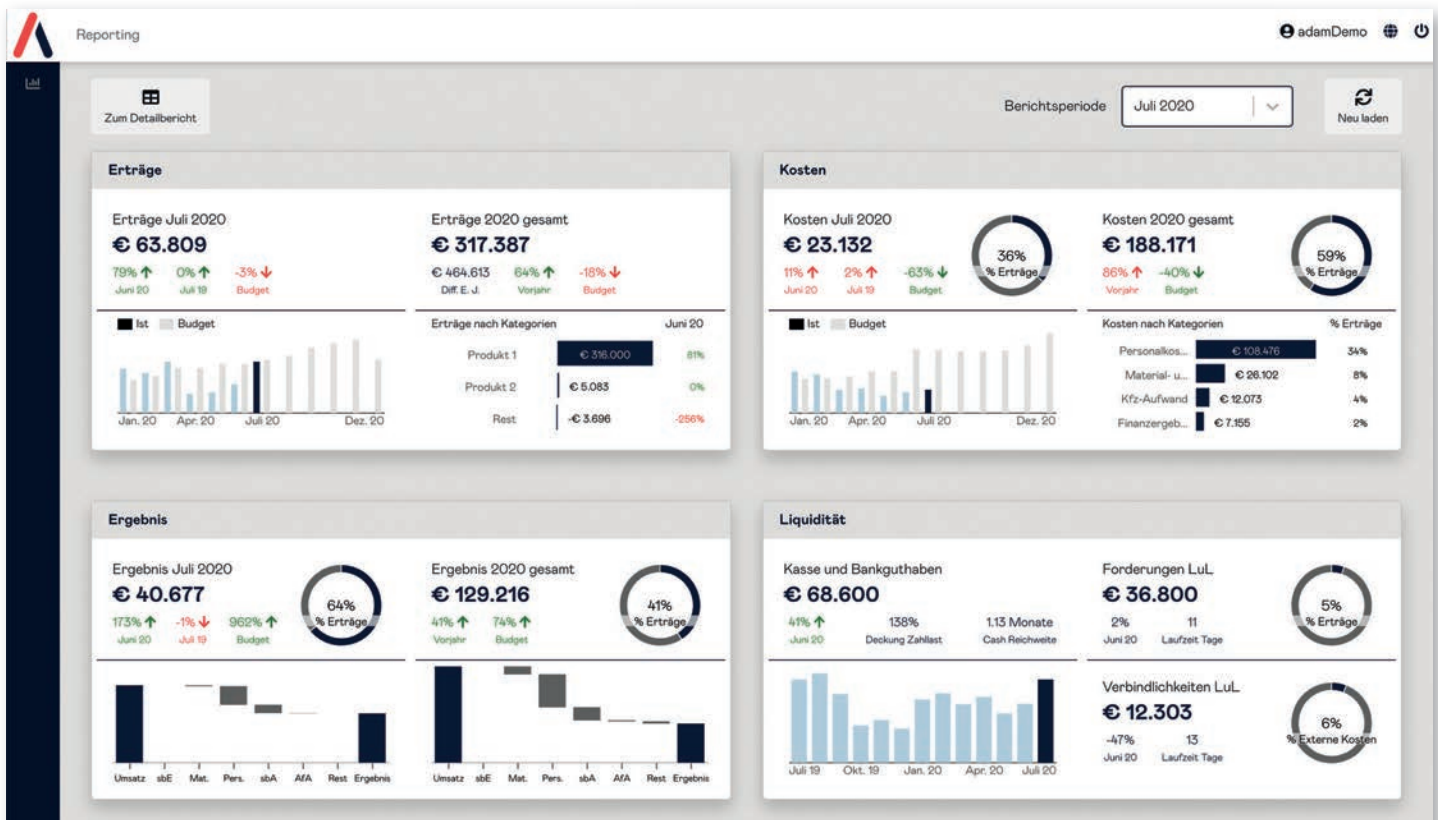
Reporting

adamDemo

Zum Detailbericht

Berichtsperiode Juli 2020

Neu laden

Erträge

Erträge Juli 2020
€ 63.809
79% ↑ Juni 20 0% ↑ Juli 19 -3% ↓ Budget

Erträge 2020 gesamt
€ 317.387
€ 464.613 Diff. E. J. 64% ↑ Vorjahr -18% ↓ Budget

Ist Budget

Jan. 20 Apr. 20 Juli 20 Dez. 20

Erträge nach Kategorien Juni 20

| | | |
|---|---|---|
| Produkt 1 | € 316.000 | 81% |
| Produkt 2 | € 5.083 | 0% |
| Rest | -€ 3.696 | -256% |

Kosten

Kosten Juli 2020
€ 23.132
11% ↑ Juni 20 2% ↑ Juli 19 -63% ↓ Budget
36% % Erträge

Kosten 2020 gesamt
€ 188.171
86% ↑ Vorjahr -40% ↓ Budget
59% % Erträge

Ist Budget

Jan. 20 Apr. 20 Juli 20 Dez. 20

Kosten nach Kategorien % Erträge

| | | |
|---|---|---|
| Personalkos... | € 108.476 | 34% |
| Material- u... | € 26.102 | 8% |
| Kfz-Aufwand | € 12.073 | 4% |
| Finanzergeb... | € 7.155 | 2% |

Ergebnis

Ergebnis Juli 2020
€ 40.677
173% ↑ Juni 20 -1% ↓ Juli 19 962% ↑ Budget
64% % Erträge

Umsatz sbE Mat. Pers. sbA AfA Rest Ergebnis

Ergebnis 2020 gesamt
€ 129.216
41% ↑ Vorjahr 74% ↑ Budget
41% % Erträge

Umsatz sbE Mat. Pers. sbA AfA Rest Ergebnis

Liquidität

Kasse und Bankguthaben
€ 68.600
41% ↑ Juni 20 138% Deckung Zahllast 1.13 Monate Cash Reichweite

Juli 19 Okt. 19 Jan. 20 Apr. 20 Juli 20

Forderungen LuL
€ 36.800
2% Juni 20 11 Laufzeit Tage
5% % Erträge

Verbindlichkeiten LuL
€ 12.303
-47% Juni 20 13 Laufzeit Tage
6% % Externe Kosten